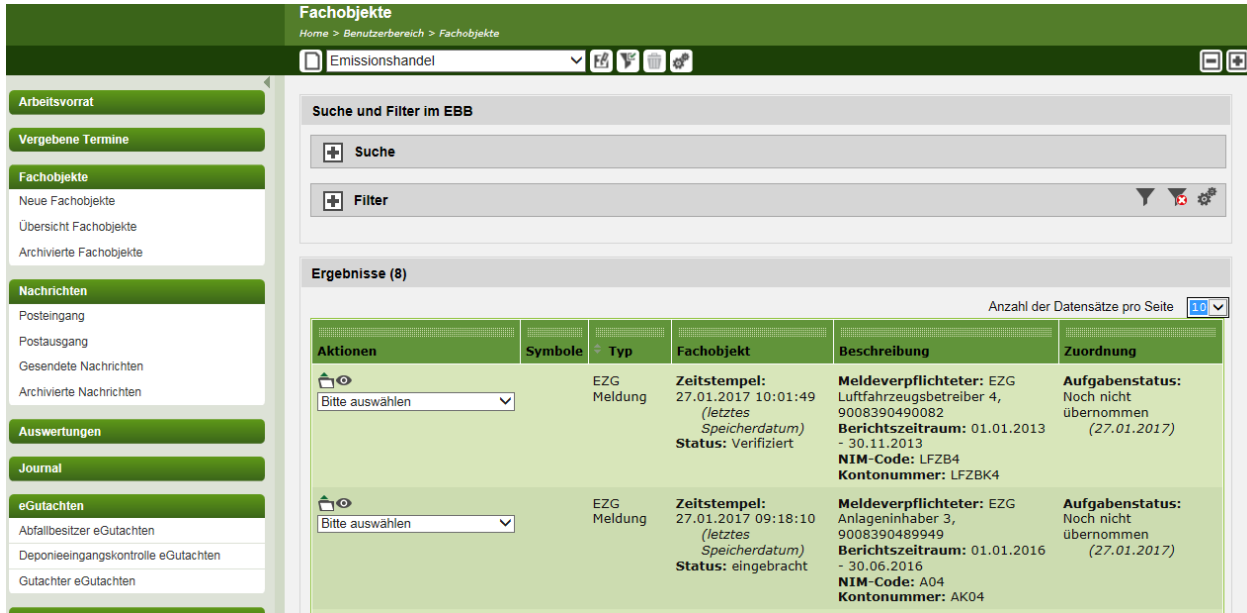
Fachobjekte

Home > Benutzerbereich > Fachobjekte

Emissionshandel

Arbeitsvorrat

Vergebene Termine

Fachobjekte

Neue Fachobjekte

Übersicht Fachobjekte

Archivierte Fachobjekte

Nachrichten

Posteingang

Postausgang

Gesendete Nachrichten

Archivierte Nachrichten

Auswertungen

Journal

eGutachten

Abfallbesitzer eGutachten

Deponieeingangskontrolle eGutachten

Gutachter eGutachten

Suche und Filter im EBB

Suche

Filter

Ergebnisse (8)

Anzahl der Datensätze pro Seite 10

| Aktionen | Symbole | Typ | Fachobjekt | Beschreibung | Zuordnung |
|---|---|---|---|---|---|
| Bitte auswählen | | EZG Meldung | **Zeitstempel:** 27.01.2017 10:01:49 *(letztes Speicherdatum)* **Status:** Verifiziert | **Meldeverpflichteter:** EZG Luftfahrzeugsbetreiber 4, 9008390490082 **Berichtszeitraum:** 01.01.2013 - 30.11.2013 **NIM-Code:** LFZB4 **Kontonummer:** LFZBK4 | **Aufgabenstatus:** Noch nicht übernommen *(27.01.2017)* |
| Bitte auswählen | | EZG Meldung | **Zeitstempel:** 27.01.2017 09:18:10 *(letztes Speicherdatum)* **Status:** eingebracht | **Meldeverpflichteter:** EZG Anlageninhaber 3, 9008390489949 **Berichtszeitraum:** 01.01.2016 - 30.06.2016 **NIM-Code:** A04 **Kontonummer:** AK04 | **Aufgabenstatus:** Noch nicht übernommen *(27.01.2017)* |